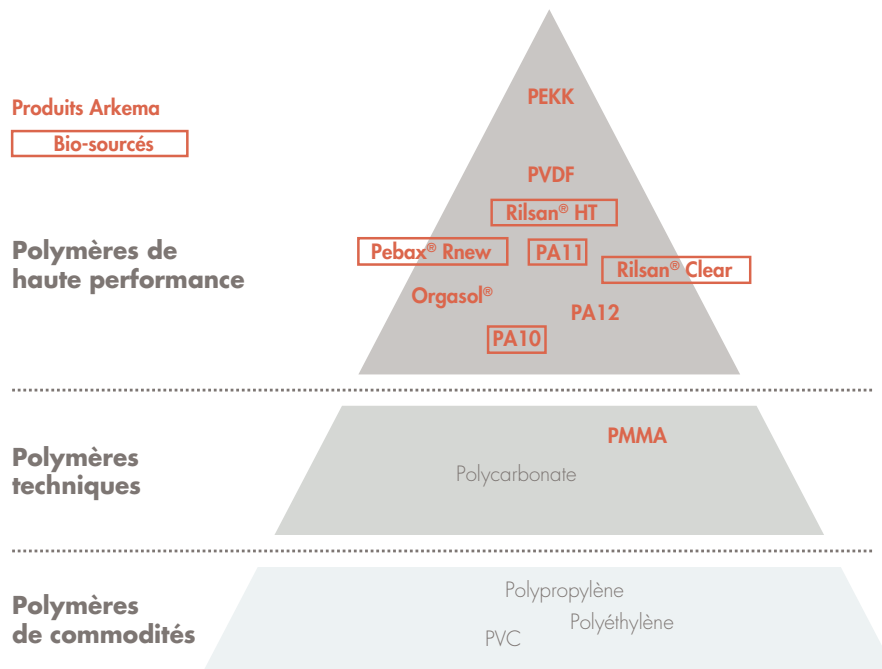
Produits Arkema

Bio-sourcés

Polymères de haute performance

PEKK

PVDF

Rilsan® HT

Pebax® Rnew

PA11

Rilsan® Clear

Orgasol®

PA12

PA10

Polymères techniques

PMMA

Polycarbonate

Polymères de commodités

Polypropylène

Polyéthylène

PVC